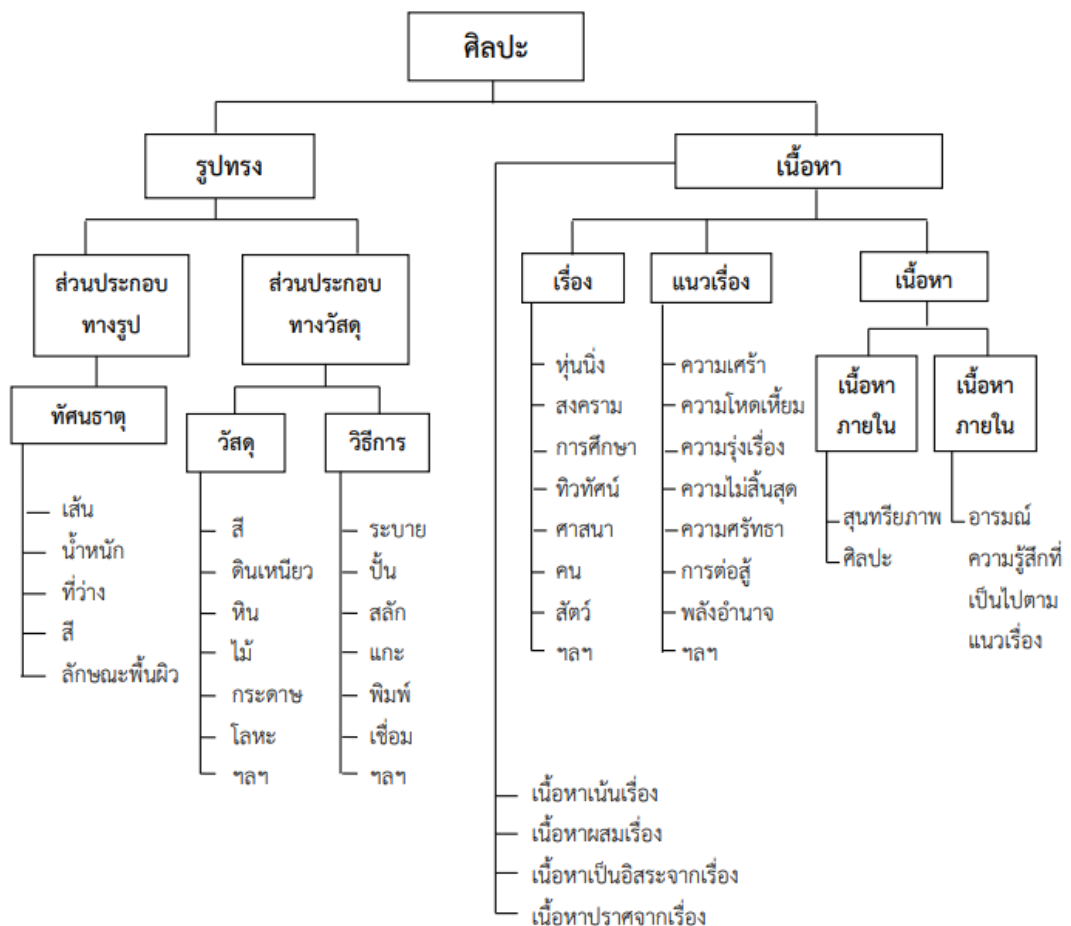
ศิลปะ

รูปทรง

เนื้อหา

ส่วนประกอบทางรูป

ส่วนประกอบทางวัสดุ

ทัศนธาตุ

เส้น
น้ำหนัก
ที่ว่าง
สี
ลักษณะพื้นผิว

วัสดุ

สี
ดินเหนียว
หิน
ไม้
กระดาษ
โลหะ
ฯลฯ

วิธีการ

ระบาย
ปั้น
สลัก
แกะ
พิมพ์
เชื่อม
ฯลฯ

เรื่อง

หุ่นนิ่ง
สงคราม
การศึกษา
ทิวทัศน์
ศาสนา
คน
สัตว์
ฯลฯ

แนวเรื่อง

ความเศร้า
ความโหดเหี้ยม
ความรุ่งเรื่อง
ความไม่สิ้นสุด
ความศรัทธา
การต่อสู้
พลังอำนาจ
ฯลฯ

เนื้อหา

เนื้อหาภายใน

สุนทรียภาพ
ศิลปะ

เนื้อหาภายใน

อารมณ์
ความรู้สึกที่เป็นไปตามแนวเรื่อง

เนื้อหาเน้นเรื่อง
เนื้อหาผสมเรื่อง
เนื้อหาเป็นอิสระจากเรื่อง
เนื้อหาปราศจากเรื่อง